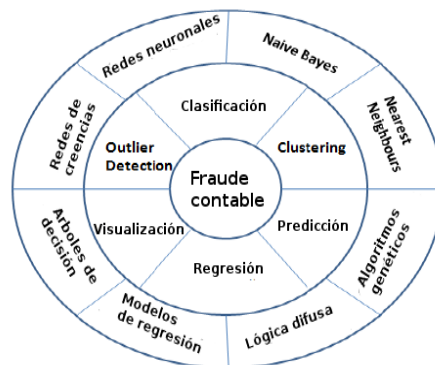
Fraude contable

Clasificación

Clustering

Predicción

Regresión

Visualización

Outlier Detection

Redes neuronales

Naive Bayes

Nearest Neighbours

Algoritmos genéticos

Lógica difusa

Modelos de regresión

Arboles de decisión

Redes de creencias